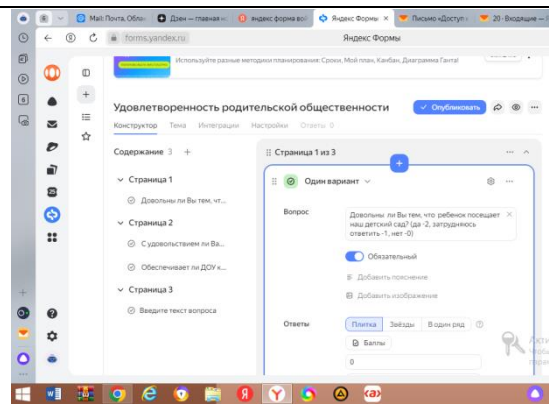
Mail: Почта, Обла
Дзен — главная
яндекс форма
Яндекс Формы
Письмо «Доступ
20 · Входящие —

forms.yandex.ru
Яндекс Формы

Используйте разные методики планирования: Сроки, Мой план, Канбан, Диаграмма Ганта

Удовлетворенность родительской общественности
Опубликовать

Конструктор
Тема
Интеграции
Настройки
Ответы 0

Содержание 3 +

Страница 1
Довольны ли Вы тем, чт...

Страница 2
С удовольствием ли Ва...
Обеспечивает ли ДОУ к...

Страница 3
Введите текст вопроса

Страница 1 из 3

Один вариант

Вопрос
Довольны ли Вы тем, что ребенок посещает наш детский сад? (да -2, затрудняюсь ответить -1, нет -0)

Обязательный
Добавить пояснение
Добавить изображение

Ответы
Плитка
Звёзды
В один ряд
Баллы
0

Акти
Чтобы
парам